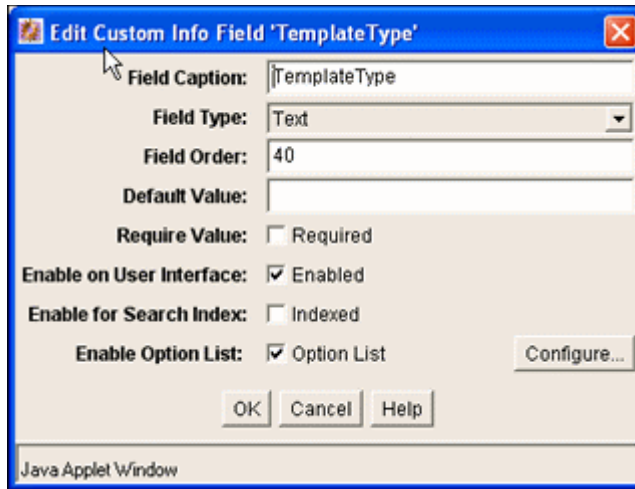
Edit Custom Info Field 'TemplateType'

Field Caption: TemplateType

Field Type: Text

Field Order: 40

Default Value:

Require Value: Required

Enable on User Interface: Enabled

Enable for Search Index: Indexed

Enable Option List: Option List Configure...

OK Cancel Help

Java Applet Window